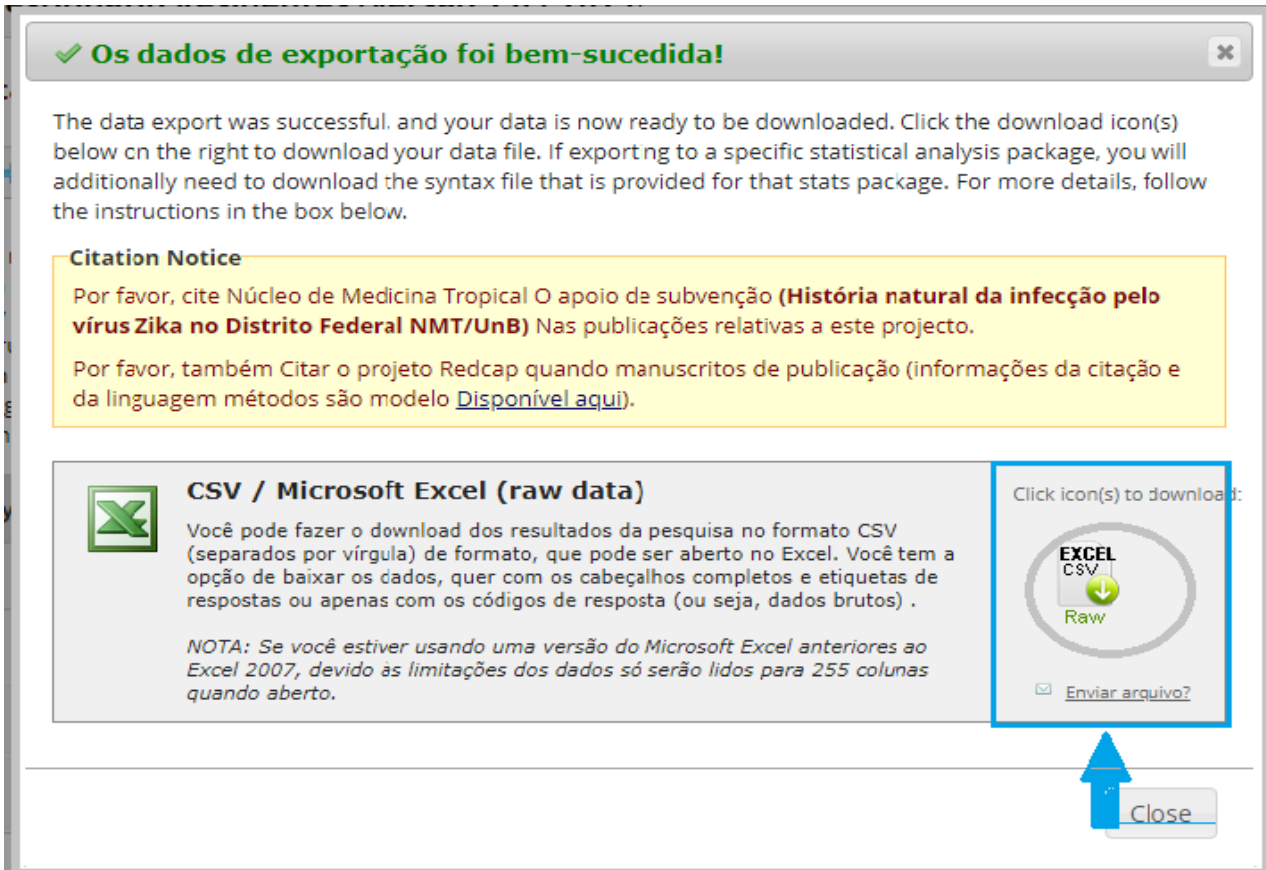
✔ Os dados de exportação foi bem-sucedida!

✖

The data export was successful. and your data is now ready to be downloaded. Click the download icon(s) below on the right to download your data file. If exporting to a specific statistical analysis package, you will additionally need to download the syntax file that is provided for that stats package. For more details, follow the instructions in the box below.

Citation Notice

Por favor, cite Núcleo de Medicina Tropical O apoio de subvenção (História natural da infecção pelo vírus Zika no Distrito Federal NMT/UnB) Nas publicações relativas a este projecto.

Por favor, também Citar o projeto Redcap quando manuscritos de publicação (informações da citação e da linguagem métodos são modelo Disponível aqui).

CSV / Microsoft Excel (raw data)

Você pode fazer o download dos resultados da pesquisa no formato CSV (separados por vírgula) de formato, que pode ser aberto no Excel. Você tem a opção de baixar os dados, quer com os cabeçalhos completos e etiquetas de respostas ou apenas com os códigos de resposta (ou seja, dados brutos) .

NOTA: Se você estiver usando uma versão do Microsoft Excel anteriores ao Excel 2007, devido às limitações dos dados só serão lidos para 255 colunas quando aberto.

Click icon(s) to download:

EXCEL CSV Raw

Enviar arquivo?

Close